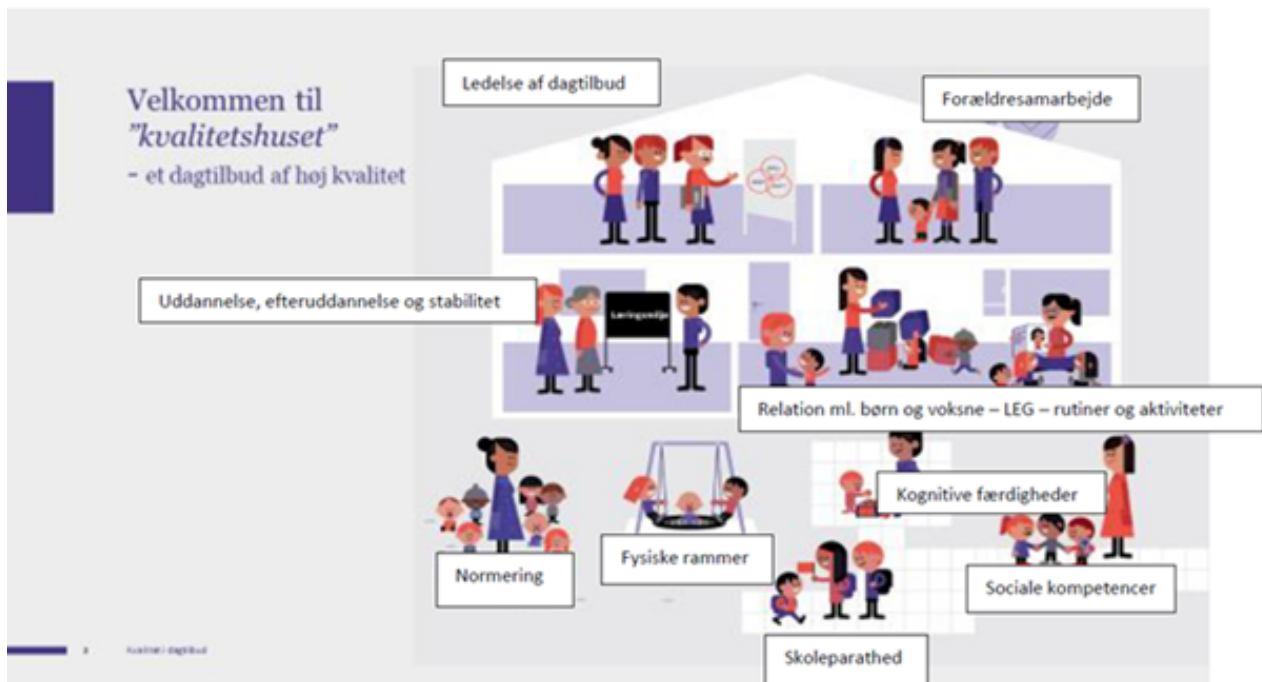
Velkommen til
"kvalitetshuset"
- et dagtilbud af høj kvalitet

Ledelse af dagtilbud

Forældresamarbejde

Uddannelse, efteruddannelse og stabilitet

Læringsmiljø

Relation ml. børn og voksne – LEG – rutiner og aktiviteter

Kognitive færdigheder

Normering

Fysiske rammer

Sociale kompetencer

Skoleparathed

2 Kvalitet i dagtilbud